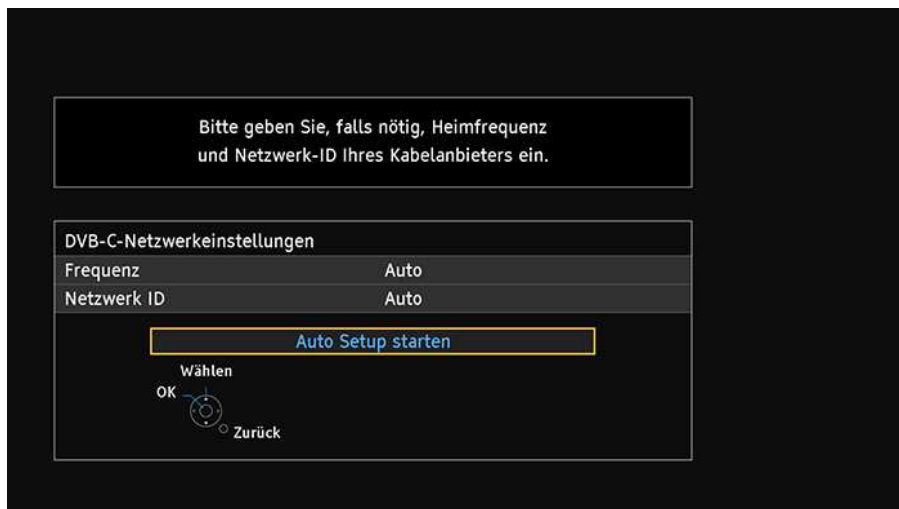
Bitte geben Sie, falls nötig, Heimfrequenz und Netzwerk-ID Ihres Kabelanbieters ein.

DVB-C-Netzwerkeinstellungen

| | |
|---|---|
| Frequenz | Auto |
| Netzwerk ID | Auto |

Auto Setup starten

Wählen
OK
Zurück